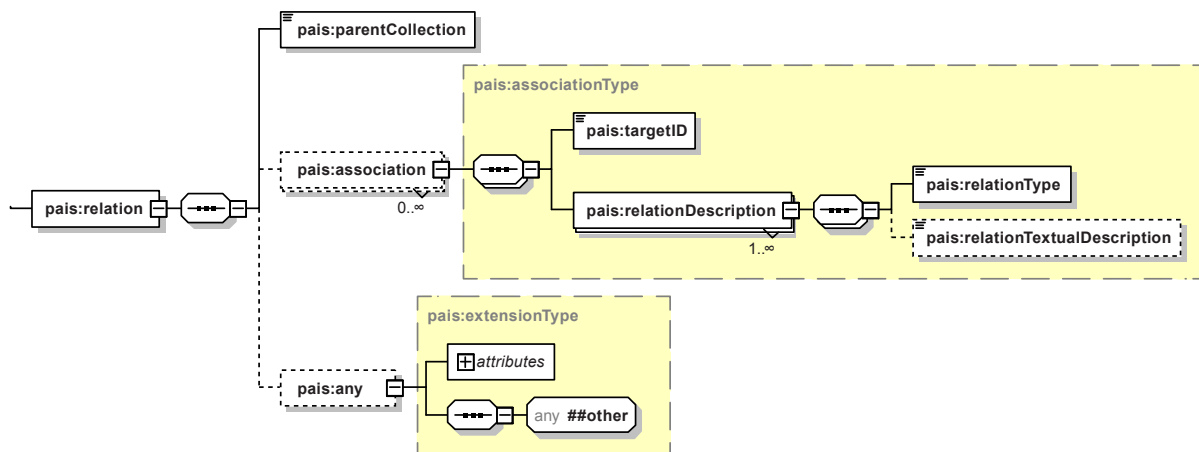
pais:parentCollection

pais:associationType

pais:targetID

pais:association

0..∞

pais:relation

pais:relationDescription

1..∞

pais:relationType

pais:relationTextualDescription

pais:extensionType

attributes

pais:any

any ##other